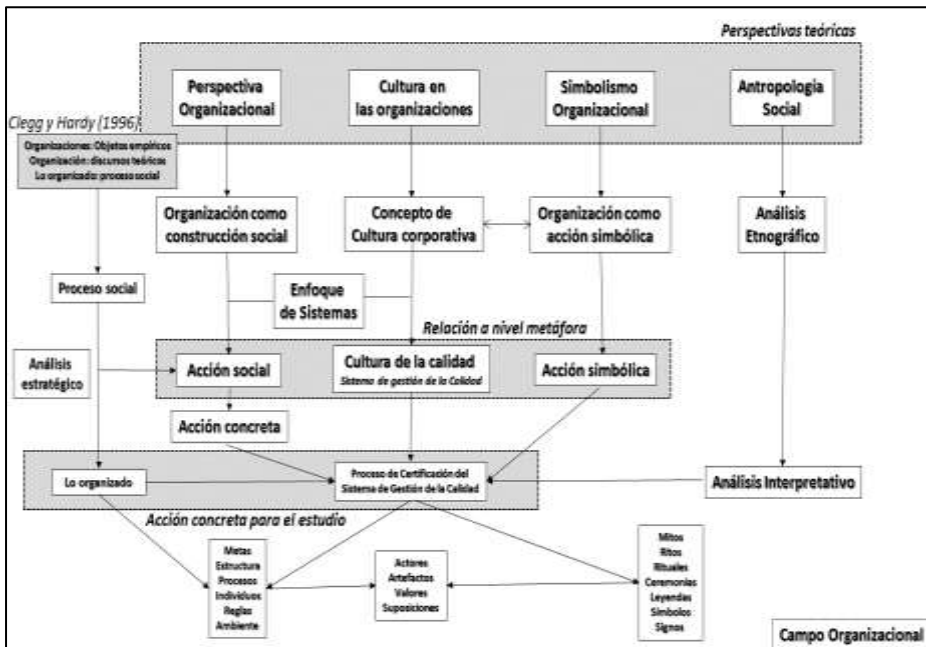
Perspectivas teóricas

Perspectiva Organizacional

Cultura en las organizaciones

Simbolismo Organizacional

Antropología Social

Clegg y Hardy (1996)

Organizaciones: Objetos empíricos
Organización: discursos teóricos
Lo organizado: proceso social

Organización como construcción social

Concepto de Cultura corporativa

Organización como acción simbólica

Análisis Etnográfico

Proceso social

Enfoque de Sistemas

Relación a nivel metáfora

Análisis estratégico

Acción social

Cultura de la calidad
Sistema de gestión de la Calidad

Acción simbólica

Acción concreta

Lo organizado

Proceso de Certificación del Sistema de Gestión de la Calidad

Análisis Interpretativo

Acción concreta para el estudio

Metas
Estructura
Procesos
Individuos
Reglas
Ambiente

Actores
Artefactos
Valores
Suposiciones

Mitos
Ritos
Rituales
Ceremonias
Leyendas
Símbolos
Signos

Campo Organizacional